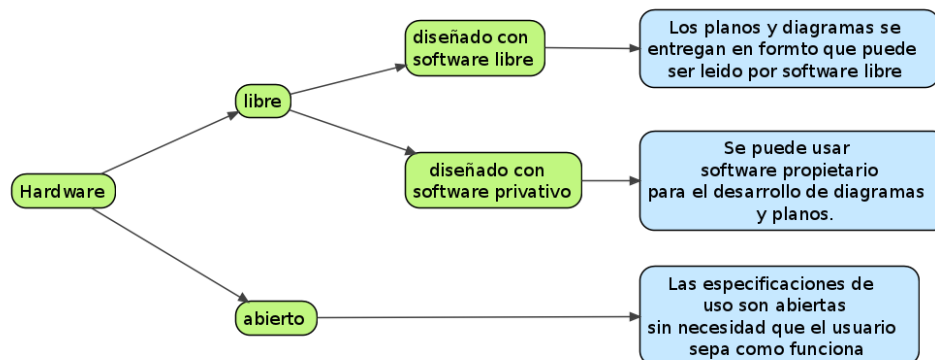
Hardware

libre

diseñado con software libre

Los planos y diagramas se entregan en formto que puede ser leido por software libre

diseñado con software privativo

Se puede usar software propietario para el desarrollo de diagramas y planos.

abierto

Las especificaciones de uso son abiertas sin necesidad que el usuario sepa como funciona